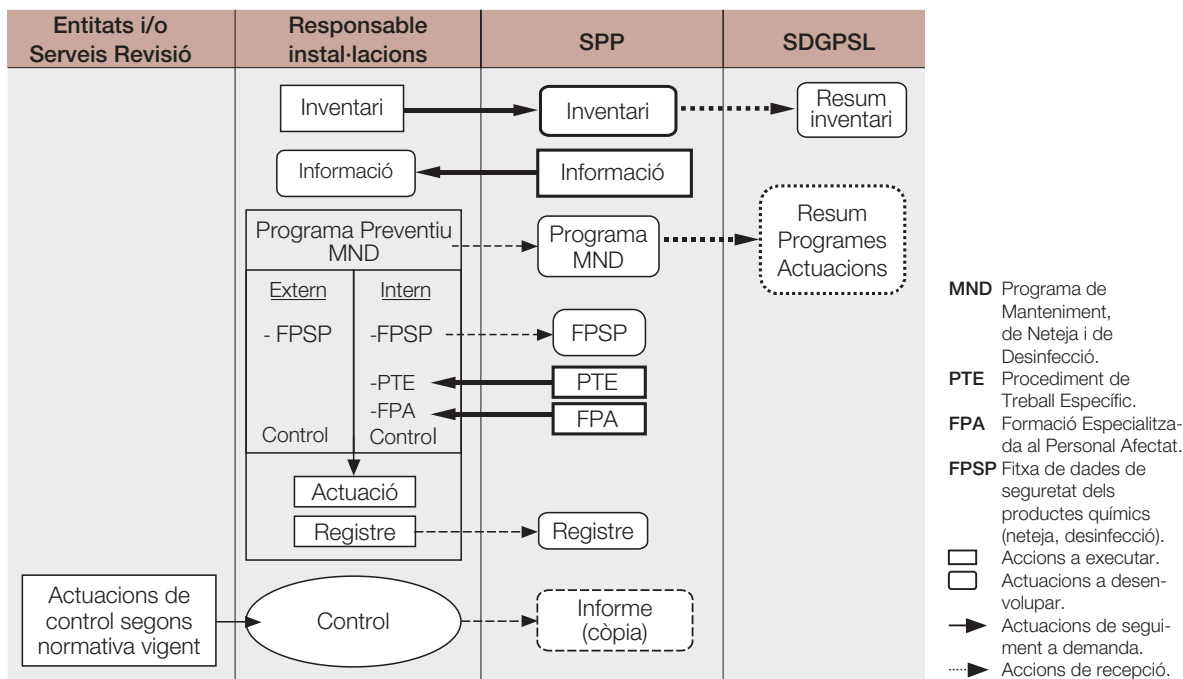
| Entitats i/o Serveis Revisió | Responsable instal·lacions | SPP | SDGPSL |
|---|---|---|---|

Inventari

Inventari

Resum inventari

Informació

Informació

Programa Preventiu MND

Programa MND

Resum Programes Actuacions

Extern

Intern

- FPSP

-FPSP

FPSP

-PTE

PTE

-FPA

FPA

Control

Control

Actuació

Registre

Registre

Actuacions de control segons normativa vigent

Control

Informe (còpia)

**MND** Programa de Manteniment, de Neteja i de Desinfecció.
**PTE** Procediment de Treball Específic.
**FPA** Formació Especialitzada al Personal Afectat.
**FPSP** Fitxa de dades de seguretat dels productes químics (neteja, desinfecció).
Accions a executar.
Actuacions a desenvolupar.
Actuacions de seguiment a demanda.
Accions de recepció.